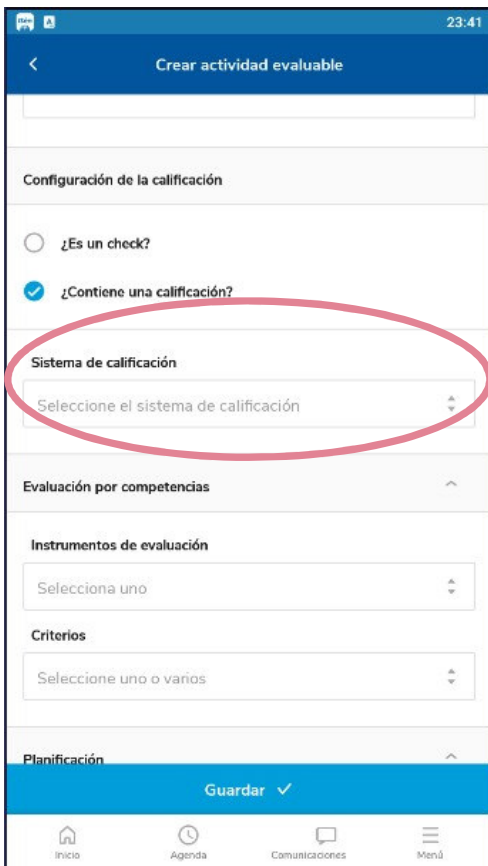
23:41

Crear actividad evaluable

Configuración de la calificación

¿Es un check?

¿Contiene una calificación?

Sistema de calificación

Seleccione el sistema de calificación

Evaluación por competencias

Instrumentos de evaluación

Selecciona uno

Criterios

Seleccione uno o varios

Planificación

Guardar ✓

Inicio
Agenda
Comunicaciones
Menú